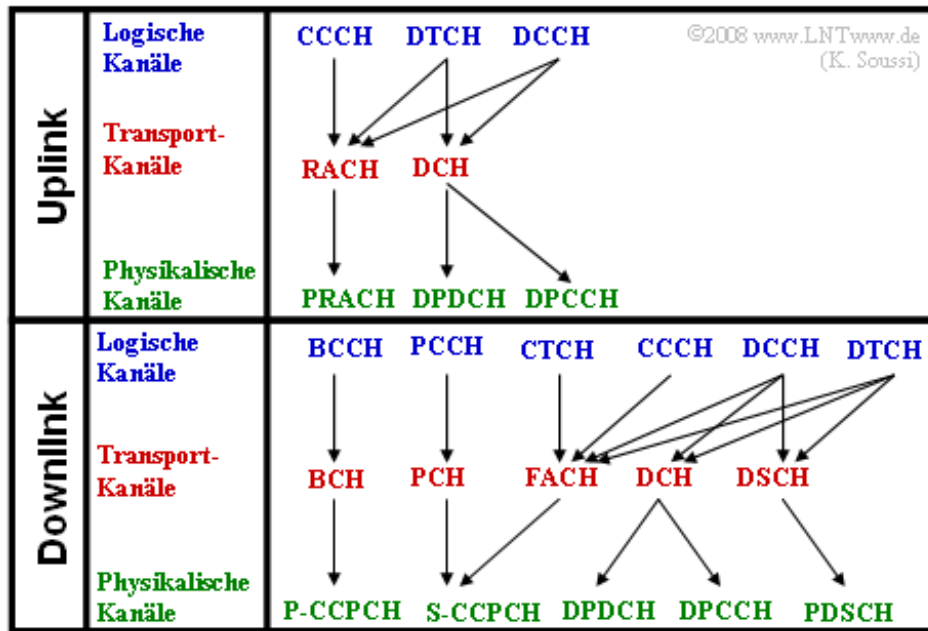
Uplink

Logische Kanäle

Transport-Kanäle

Physikalische Kanäle

CCCH DTCH DCCH

©2008 www.LNTwww.de (K. Soussi)

RACH DCH

PRACH DPDCH DPCCH

Downlink

Logische Kanäle

Transport-Kanäle

Physikalische Kanäle

BCCH PCCH CTCH CCCH DCCH DTCH

BCH PCH FACH DCH DSCH

P-CCPCH S-CCPCH DPDCH DPCCH PDSCH